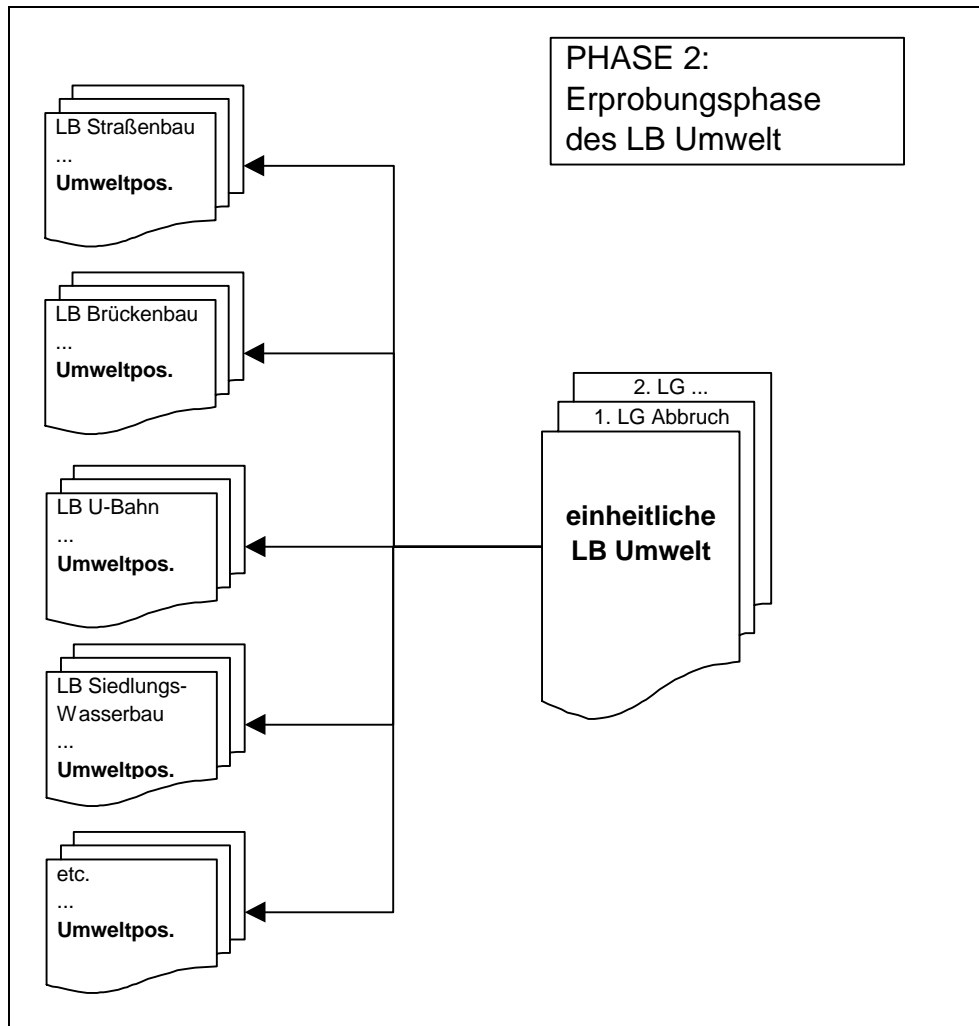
PHASE 2:
Erprobungsphase
des LB Umwelt

LB Straßenbau
...
**Umweltpos.**

LB Brückenbau
...
**Umweltpos.**

LB U-Bahn
...
**Umweltpos.**

LB Siedlungs-Wasserbau
...
**Umweltpos.**

etc.
...
**Umweltpos.**

2. LG ...

1. LG Abbruch

**einheitliche LB Umwelt**